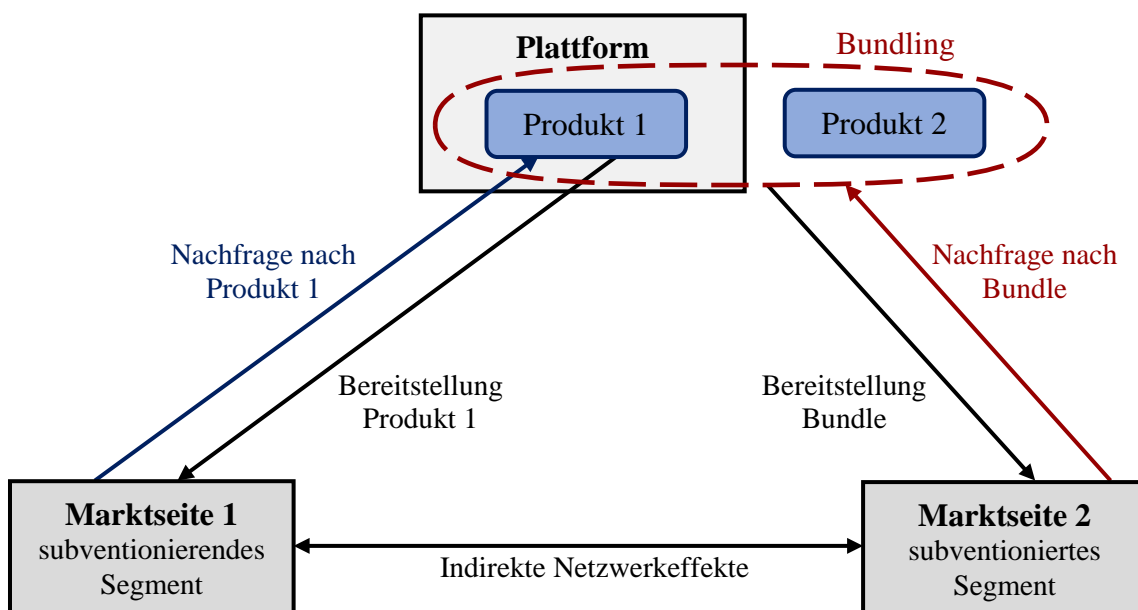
Plattform

Bundling

Produkt 1

Produkt 2

Nachfrage nach Produkt 1

Nachfrage nach Bundle

Bereitstellung Produkt 1

Bereitstellung Bundle

Marktseite 1
subventionierendes Segment

Indirekte Netzwerkeffekte

Marktseite 2
subventioniertes Segment